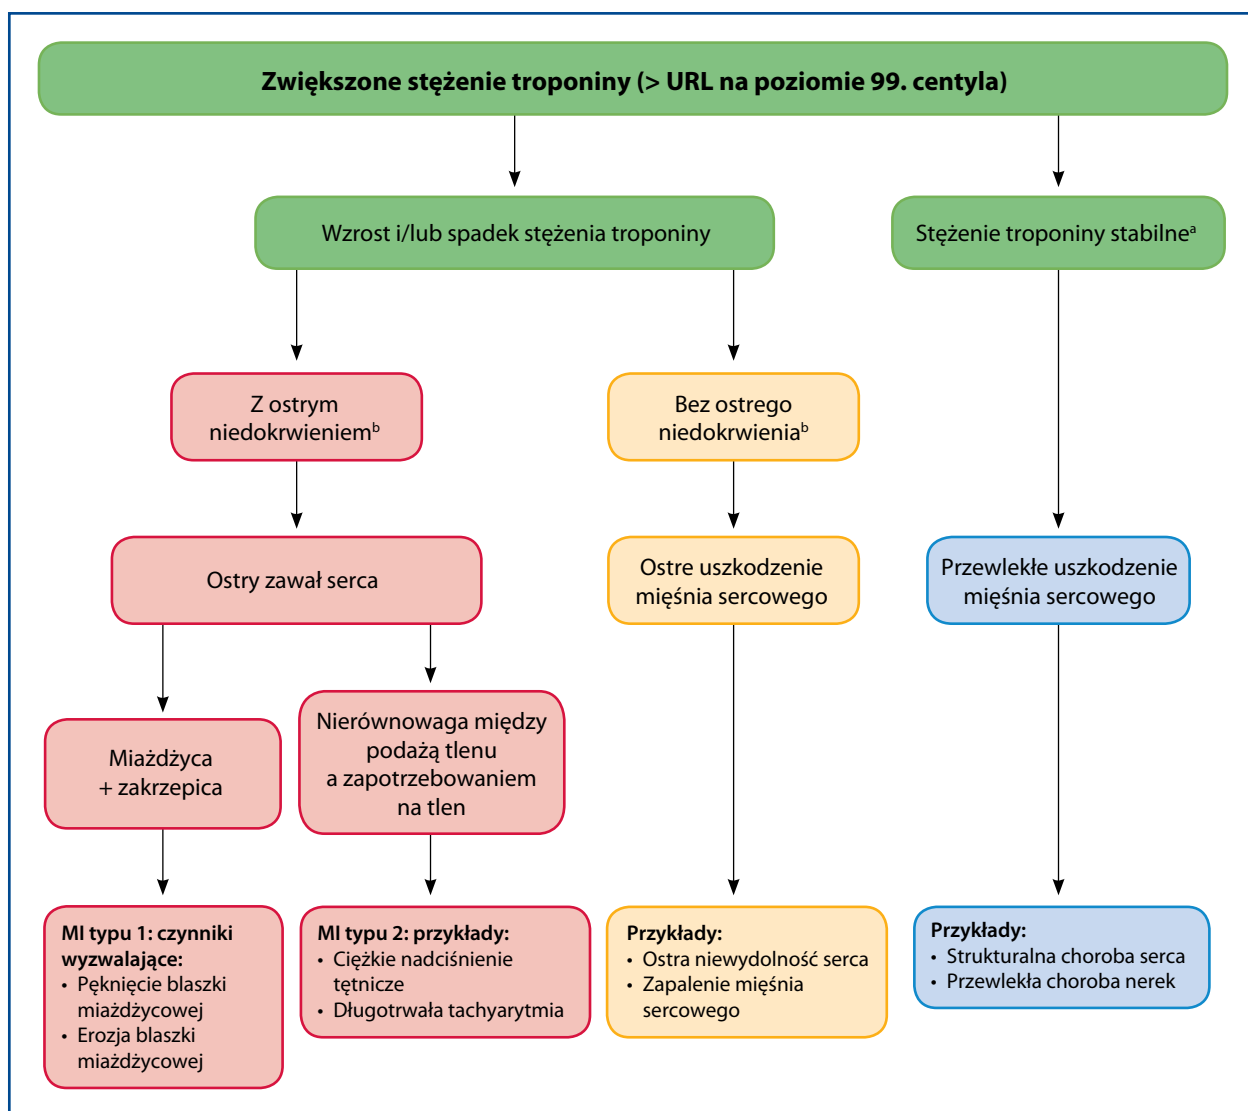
Zwiększone stężenie troponiny (> URL na poziomie 99. centyla)

Wzrost i/lub spadek stężenia troponiny

Stężenie troponiny stabilne$^a$

Z ostrym niedokrwieniem$^b$

Bez ostrego niedokrwienia$^b$

Ostry zawał serca

Ostre uszkodzenie mięśnia sercowego

Przewlekłe uszkodzenie mięśnia sercowego

Miażdżyca + zakrzepica

Nierównowaga między podażą tlenu a zapotrzebowaniem na tlen

MI typu 1: czynniki wyzwalające:
• Pęknięcie blaszki miażdżycowej
• Erozja blaszki miażdżycowej

MI typu 2: przykłady:
• Ciężkie nadciśnienie tętnicze
• Długotrwała tachyarytmia

Przykłady:
• Ostra niewydolność serca
• Zapalenie mięśnia sercowego

Przykłady:
• Strukturalna choroba serca
• Przewlekła choroba nerek